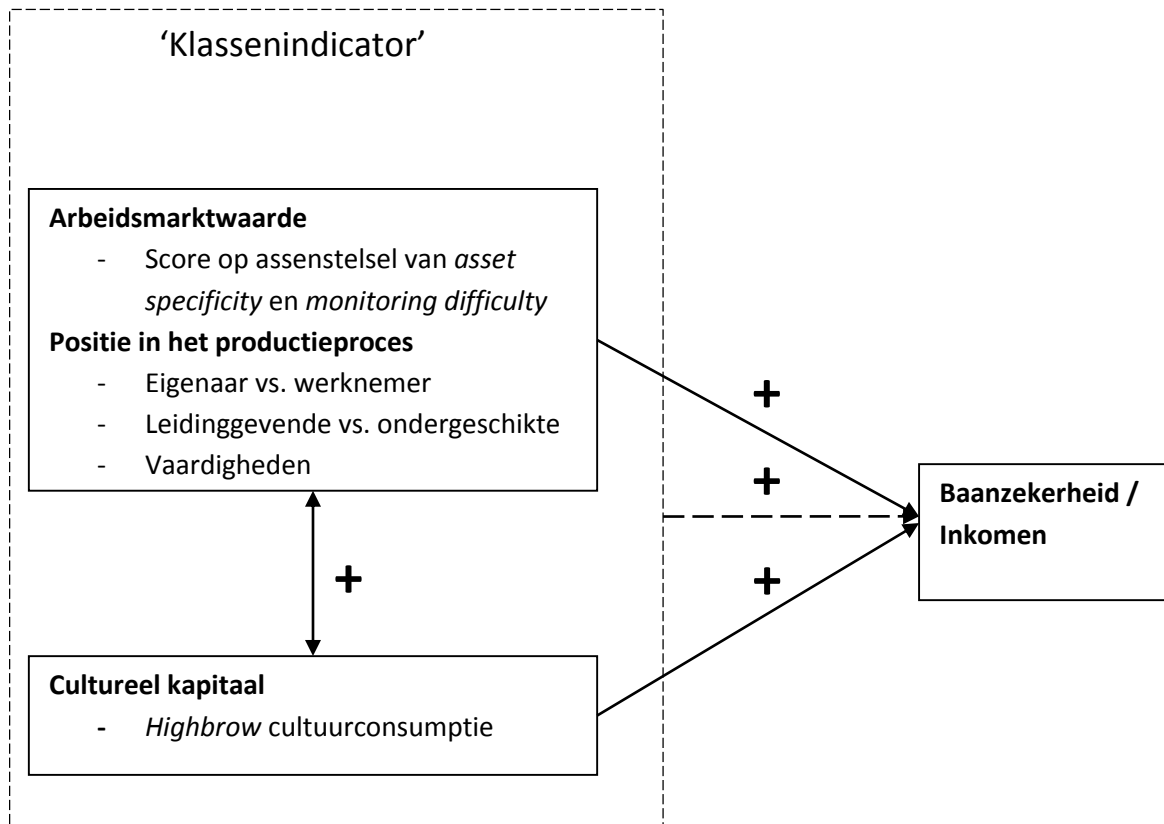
'Klassenindicator'

**Arbeidsmarktwaarde**
- Score op assenstelsel van *asset specificity* en *monitoring difficulty*

**Positie in het productieproces**
- Eigenaar vs. werknemer
- Leidinggevende vs. ondergeschikte
- Vaardigheden

+

+

+

+

**Baanzekerheid / Inkomen**

**Cultureel kapitaal**
- *Highbrow* cultuurconsumptie